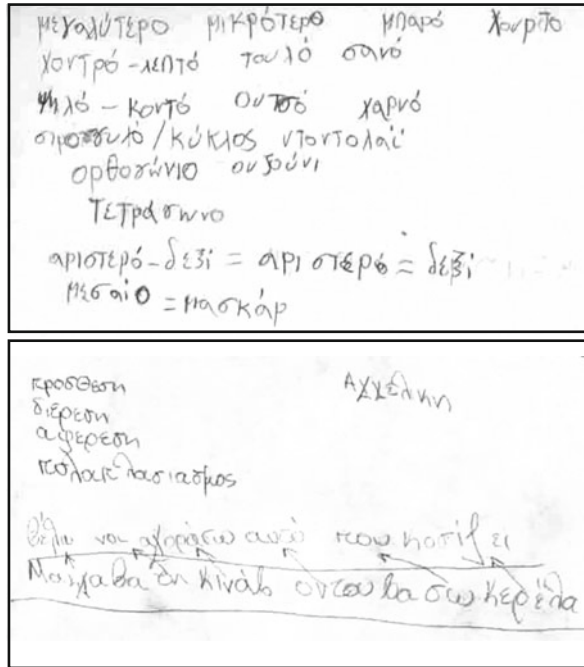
μεγαλύτερο μικρότερο μπαρό Χουρίτο
χοντρό - λεπτό τουλό σανό
ψηλό - κοντό ουτσό χαρνό
σποσσυλό / κύκλος ντοντολαί
ορθογώνιο ουζούνι
Τετράγωνο
αριστερό - δεξί = αριστερό = δεξί
μεσαίο = μασκάρ

προσθεση
διερεση
αφερεση
πολλαπλασιασμος

Αχχελην

Θέλω να αγοράσω αυτό που κοτίζει
Μαχαβα σι κινάλ οντου βα σω κερέλα